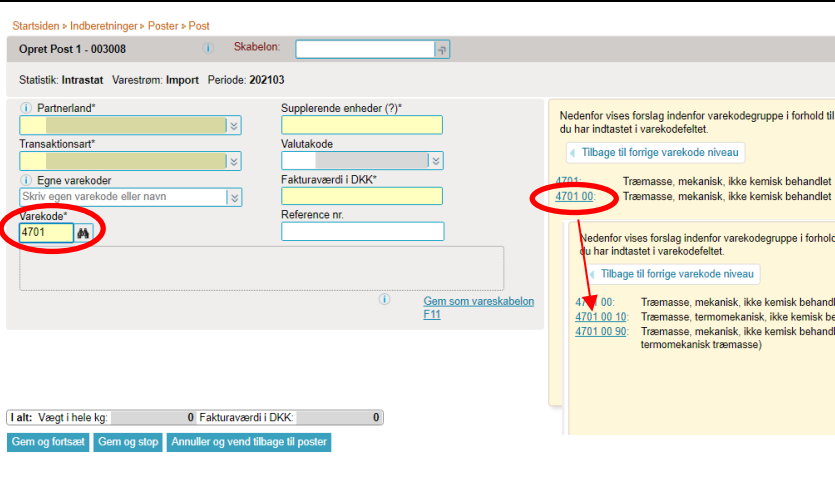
Startsiden » Indberetninger » Poster » Post

Opret Post 1 - 003008

Skabelon:

Statistik: Intrastat Varestrøm: Import Periode: 202103

Partnerland*

Supplerende enheder (?)*

Transaktionsart*

Valutakode

Egne varekoder

Skriv egen varekode eller navn

Fakturaværdi i DKK*

Varekode*

4701

Reference nr.

Gem som vareskabelon F11

Nedenfor vises forslag indenfor varekodegruppe i forhold til det du har indtastet i varekodefeltet.

Tilbage til forrige varekode niveau

4701: Træmasse, mekanisk, ikke kemisk behandlet
4701 00: Træmasse, mekanisk, ikke kemisk behandlet

Nedenfor vises forslag indenfor varekodegruppe i forhold du har indtastet i varekodefeltet.

Tilbage til forrige varekode niveau

4701 00: Træmasse, mekanisk, ikke kemisk behandl
4701 00 10: Træmasse, termomekanisk, ikke kemisk be
4701 00 90: Træmasse, mekanisk, ikke kemisk behandl termomekanisk træmasse)

I alt: Vægt i hele kg: 0 Fakturaværdi i DKK: 0

Gem og fortsæt
Gem og stop
Annuller og vend tilbage til poster